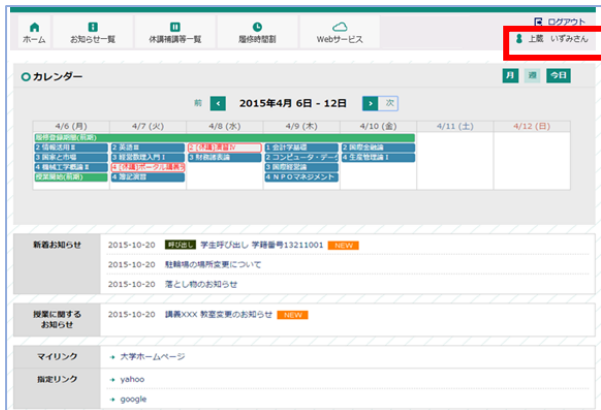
ホーム　お知らせ一覧　休講補講等一覧　履修時間割　Webサービス

ログアウト

上晨　いずみさん

カレンダー

月　週　今日

前　2015年4月 6日 - 12日　次

| 4/6 (月) | 4/7 (火) | 4/8 (水) | 4/9 (木) | 4/10 (金) | 4/11 (土) | 4/12 (日) |
|---|---|---|---|---|---|---|
| 履修登録期間(前期) | | | | | | |
| 2 情報活用Ⅱ | 2 英語Ⅱ | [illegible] | 1 会計学基礎 | 2 国際金融論 | | |
| 3 国家と市場 | 3 経営管理入門Ⅰ | 3 財務諸表論 | 2 コンピュータ・デー | 4 生産管理論Ⅰ | | |
| 4 機械工学概論Ⅱ | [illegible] | | 3 国際経営論 | | | |
| 授業開始(前期) | 4 簿記演習 | | 4 ＮＰＯマネジメント | | | |

新着お知らせ

2015-10-20　呼び出し　学生呼び出し 学籍番号13211001　NEW

2015-10-20　駐輪場の場所変更について

2015-10-20　落とし物のお知らせ

授業に関するお知らせ

2015-10-20　講義XXX 教室変更のお知らせ　NEW

マイリンク

大学ホームページ

指定リンク

yahoo

google